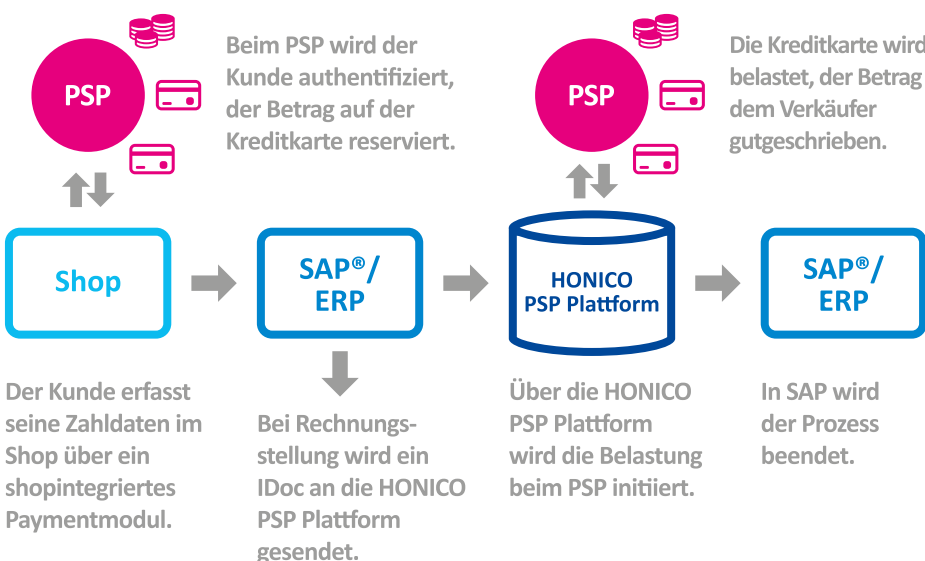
PSP

Beim PSP wird der Kunde authentifiziert, der Betrag auf der Kreditkarte reserviert.

PSP

Die Kreditkarte wird belastet, der Betrag dem Verkäufer gutgeschrieben.

Shop

SAP®/ ERP

HONICO PSP Plattform

SAP®/ ERP

Der Kunde erfasst seine Zahldaten im Shop über ein shopintegriertes Paymentmodul.

Bei Rechnungsstellung wird ein IDoc an die HONICO PSP Plattform gesendet.

Über die HONICO PSP Plattform wird die Belastung beim PSP initiiert.

In SAP wird der Prozess beendet.